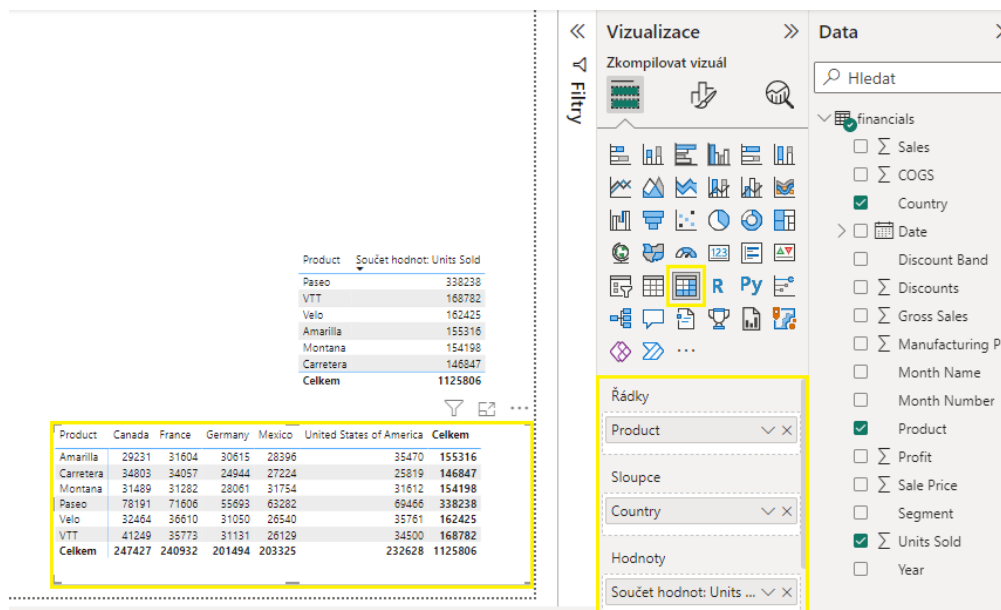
| Product | Součet hodnot: Units Sold |
|---|---|
| Paseo | 338238 |
| VTT | 168782 |
| Velo | 162425 |
| Amarilla | 155316 |
| Montana | 154198 |
| Carretera | 146847 |
| Celkem | 1125806 |

| Product | Canada | France | Germany | Mexico | United States of America | Celkem |
|---|---|---|---|---|---|---|
| Amarilla | 29231 | 31604 | 30615 | 28396 | 35470 | 155316 |
| Carretera | 34803 | 34057 | 24944 | 27224 | 25819 | 146847 |
| Montana | 31489 | 31282 | 28061 | 31754 | 31612 | 154198 |
| Paseo | 78191 | 71606 | 55693 | 63282 | 69466 | 338238 |
| Velo | 32464 | 36610 | 31050 | 26540 | 35761 | 162425 |
| VTT | 41249 | 35773 | 31131 | 26129 | 34500 | 168782 |
| Celkem | 247427 | 240932 | 201494 | 203325 | 232628 | 1125806 |

Filtry

Vizualizace

Zkompilovat vizuál

R Py ...

Řádky
Product

Sloupce
Country

Hodnoty
Součet hodnot: Units ...

Data

Hledat

financials
Sales
COGS
Country
Date
Discount Band
Discounts
Gross Sales
Manufacturing P
Month Name
Month Number
Product
Profit
Sale Price
Segment
Units Sold
Year